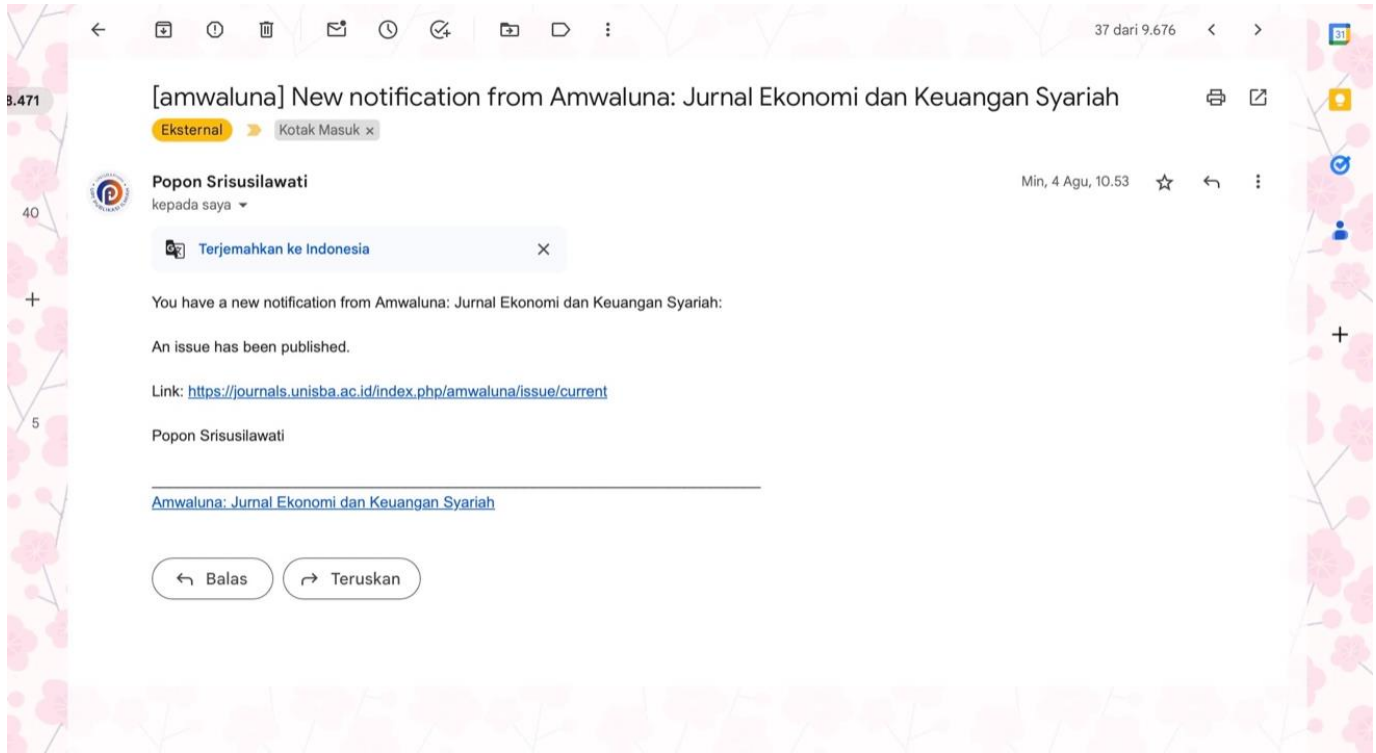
37 dari 9.676

8.471

40

5

31

[amwaluna] New notification from Amwaluna: Jurnal Ekonomi dan Keuangan Syariah

Eksternal

Kotak Masuk ×

Popon Srisusilawati
kepada saya

Min, 4 Agu, 10.53

Terjemahkan ke Indonesia

You have a new notification from Amwaluna: Jurnal Ekonomi dan Keuangan Syariah:

An issue has been published.

Link: https://journals.unisba.ac.id/index.php/amwaluna/issue/current

Popon Srisusilawati

Amwaluna: Jurnal Ekonomi dan Keuangan Syariah

Balas

Teruskan